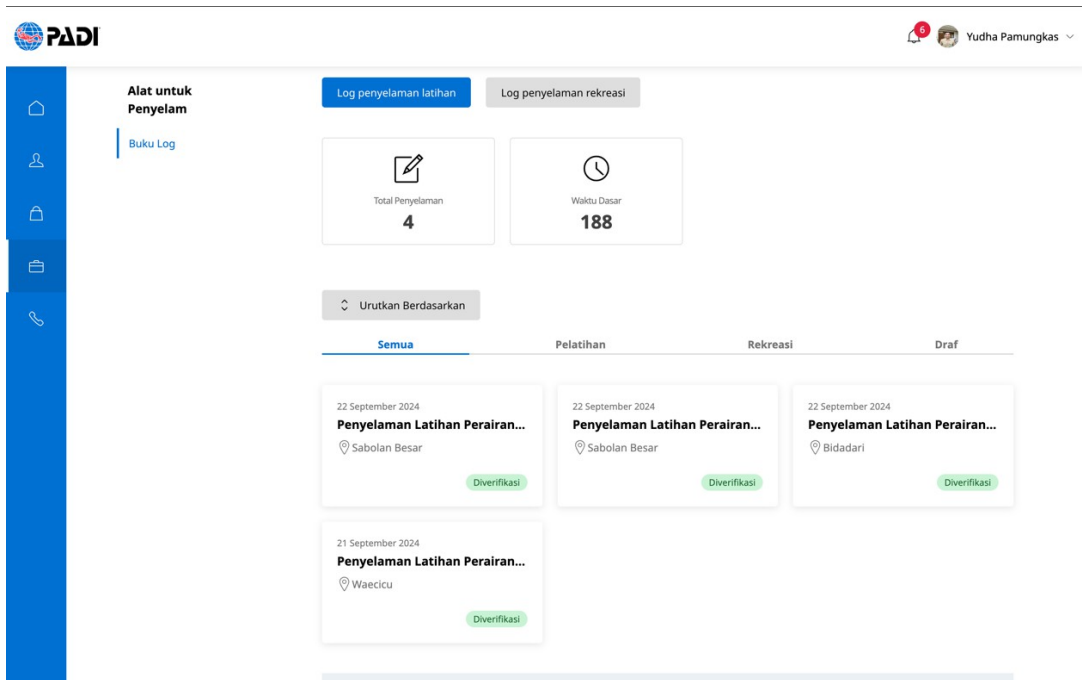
PADI

6 Yudha Pamungkas

Alat untuk Penyelam

Buku Log

Log penyelaman latihan
Log penyelaman rekreasi

Total Penyelaman
4

Waktu Dasar
188

Urutkan Berdasarkan

Semua
Pelatihan
Rekreasi
Draf

22 September 2024
Penyelaman Latihan Perairan...
Sabolan Besar
Diverifikasi

22 September 2024
Penyelaman Latihan Perairan...
Sabolan Besar
Diverifikasi

22 September 2024
Penyelaman Latihan Perairan...
Bidadari
Diverifikasi

21 September 2024
Penyelaman Latihan Perairan...
Waecicu
Diverifikasi